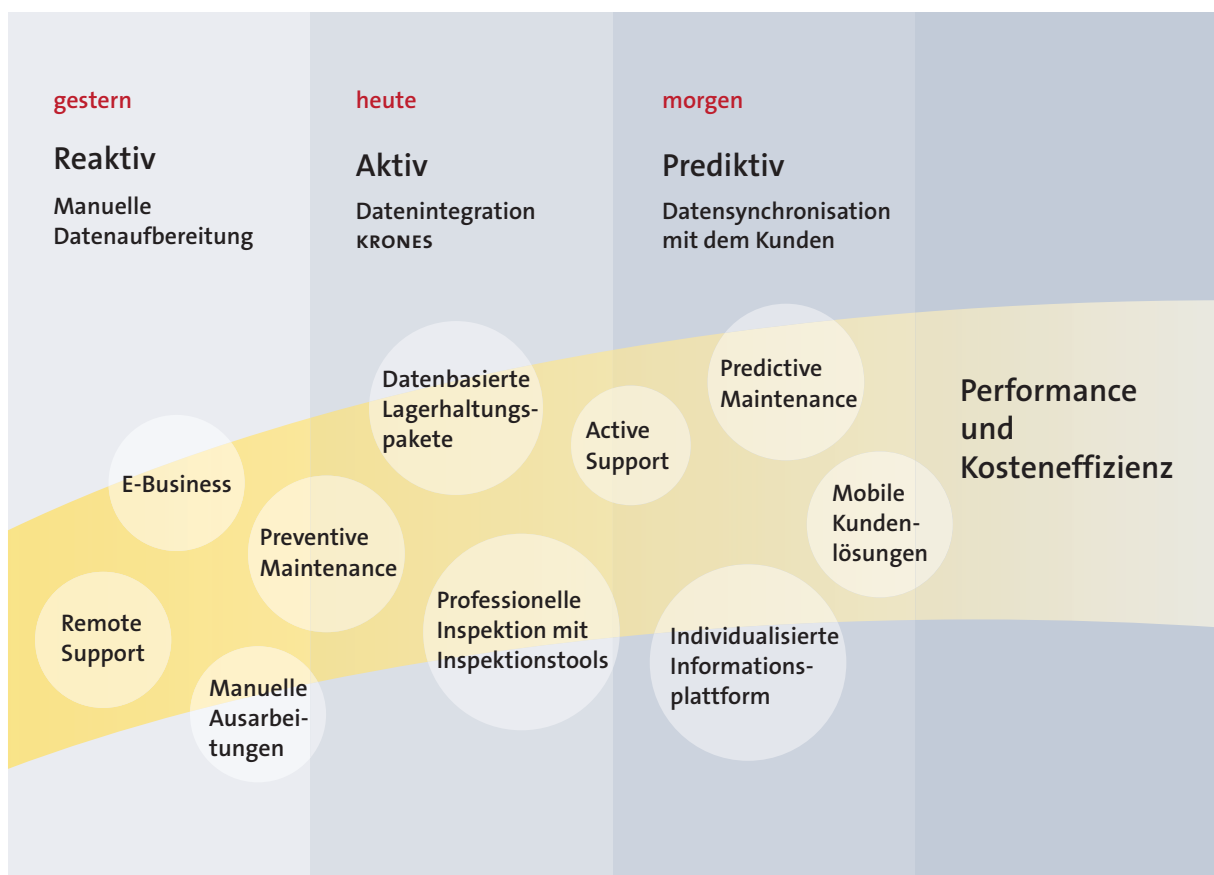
gestern

Reaktiv

Manuelle Datenaufbereitung

heute

Aktiv

Datenintegration KRONES

morgen

Prediktiv

Datensynchronisation mit dem Kunden

E-Business

Remote Support

Preventive Maintenance

Manuelle Ausarbeitungen

Datenbasierte Lagerhaltungspakete

Professionelle Inspektion mit Inspektionstools

Active Support

Predictive Maintenance

Individualisierte Informationsplattform

Mobile Kundenlösungen

Performance und Kosteneffizienz